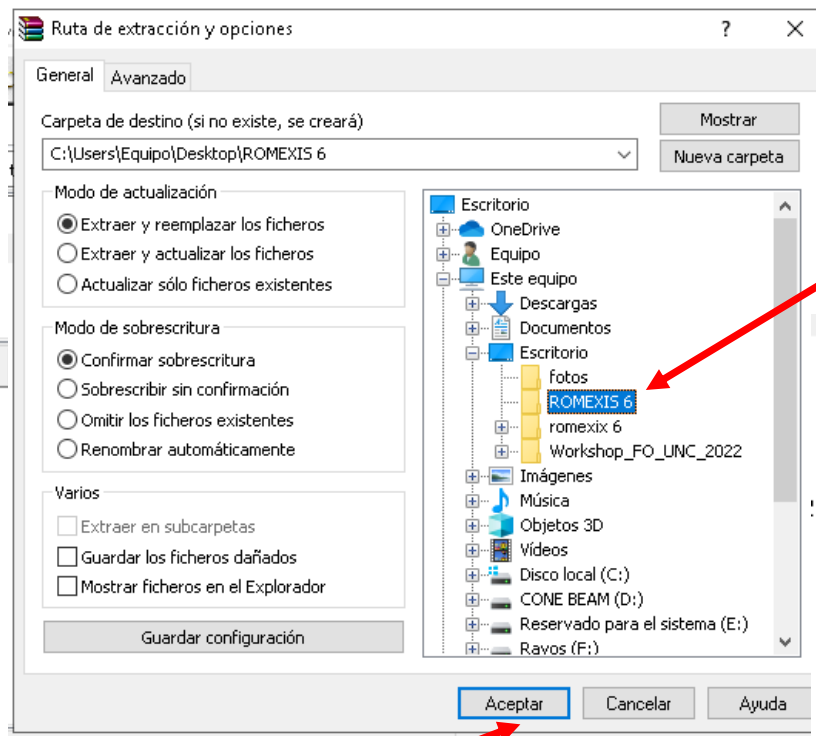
Ruta de extracción y opciones ? ×

General Avanzado

Carpeta de destino (si no existe, se creará)
C:\Users\Equipo\Desktop\ROMEXIS 6

Mostrar
Nueva carpeta

Modo de actualización
Extraer y reemplazar los ficheros
Extraer y actualizar los ficheros
Actualizar sólo ficheros existentes

Modo de sobrescritura
Confirmar sobrescritura
Sobrescribir sin confirmación
Omitir los ficheros existentes
Renombrar automáticamente

Varios
Extraer en subcarpetas
Guardar los ficheros dañados
Mostrar ficheros en el Explorador

Guardar configuración

Escritorio
OneDrive
Equipo
Este equipo
Descargas
Documentos
Escritorio
fotos
ROMEXIS 6
romexix 6
Workshop_FO_UNC_2022
Imágenes
Música
Objetos 3D
Vídeos
Disco local (C:)
CONE BEAM (D:)
Reservado para el sistema (E:)
Rayos (F:)

Aceptar Cancelar Ayuda